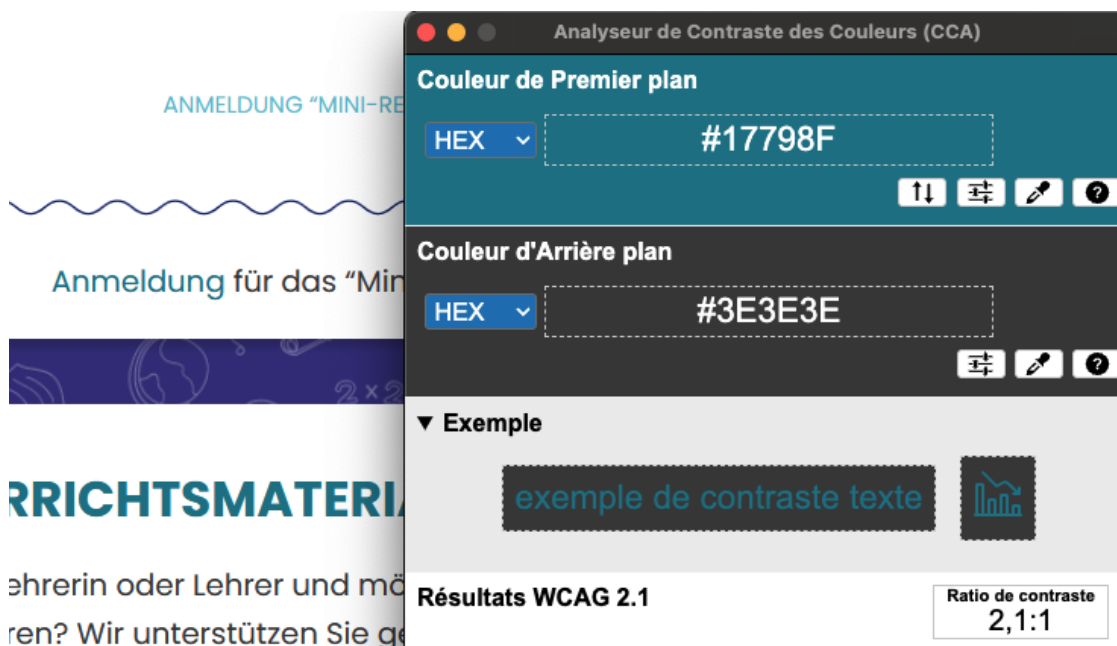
ANMELDUNG "MINI-RE

Anmeldung für das "Min

$2 \times 2$

RRICHTSMATERIA

ehrerin oder Lehrer und mö

ren? Wir unterstützen Sie ge

Analyseur de Contraste des Couleurs (CCA)

Couleur de Premier plan

HEX

#17798F

Couleur d'Arrière plan

HEX

#3E3E3E

▼ Exemple

exemple de contraste texte

Résultats WCAG 2.1

Ratio de contraste
2,1:1